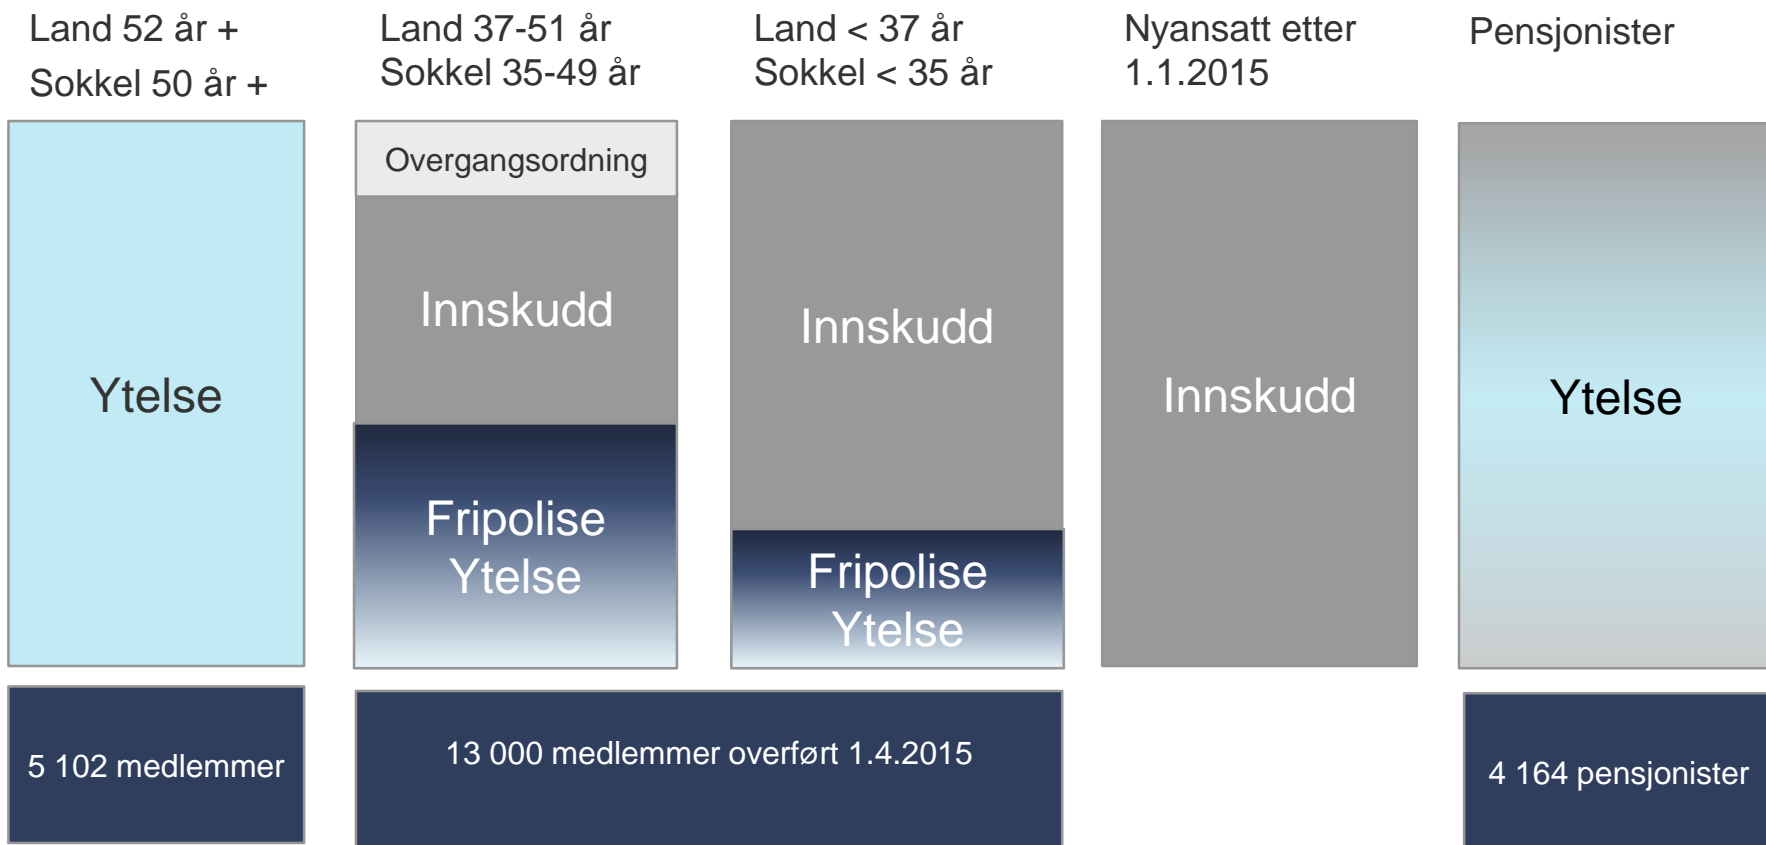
Land 52 år +
Sokkel 50 år +

Land 37-51 år
Sokkel 35-49 år

Land < 37 år
Sokkel < 35 år

Nyansatt etter
1.1.2015

Pensjonister

Ytelse

Overgangsordning

Innskudd

Fripolise
Ytelse

Innskudd

Fripolise
Ytelse

Innskudd

Ytelse

5 102 medlemmer

13 000 medlemmer overført 1.4.2015

4 164 pensjonister